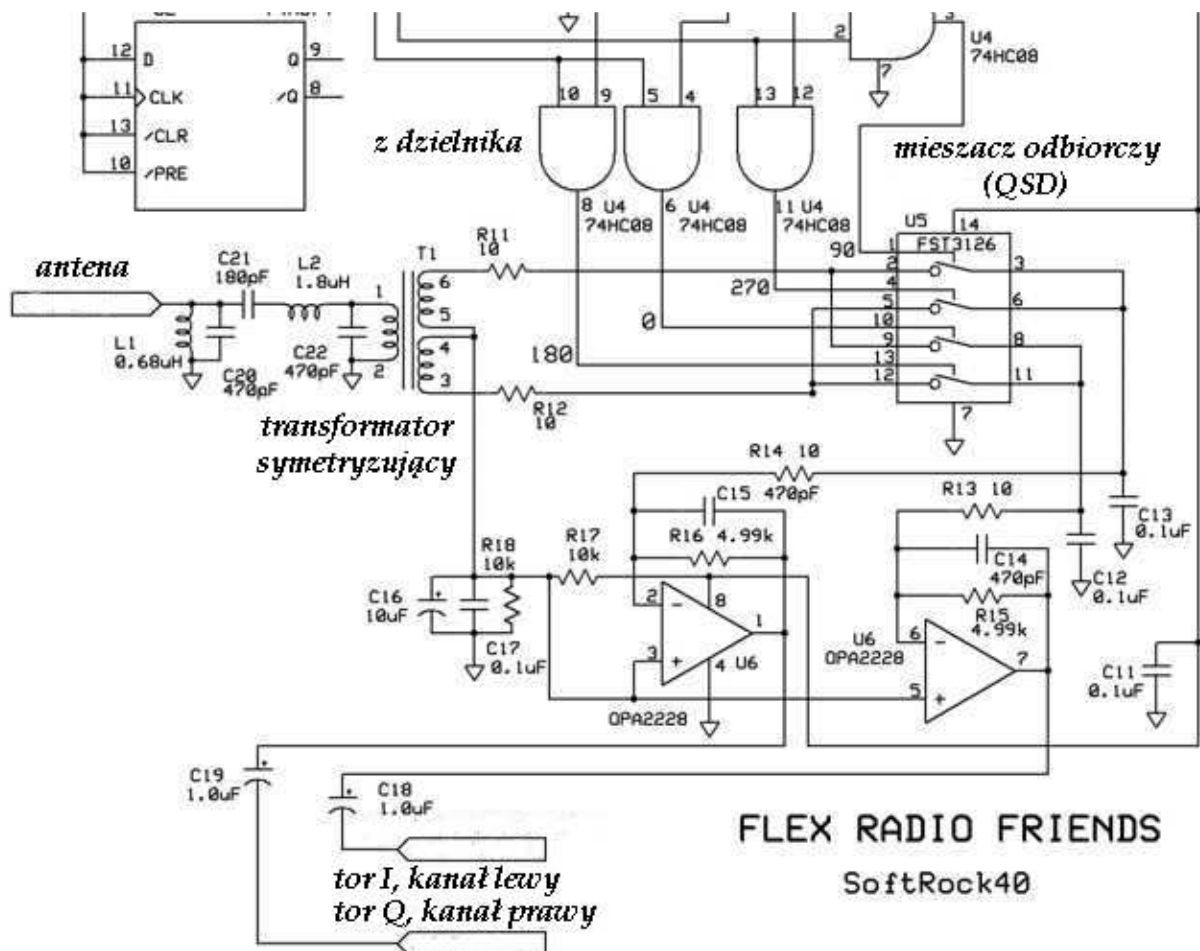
12 D
11 CLK
13 /CLR
10 /PRE
Q 9
/Q 8

2
3
U4
74HC08
7

10 9
5 4
13 12

z dzielnika

mieszacz odbiorczy
(QSD)

8 U4
74HC08
6 U4
74HC08
11 U4
74HC08

U5
14
90
1 FST3126
2 3
270
4
5 6
0
10
9 8
180
13
12 11
7

antena

C21
180pF
L2
1.8uH
T1
1
6
5
4
2
3
R11
10
L1
0.68uH
C20
470pF
C22
470pF
R12
10

transformator
symetryzujący

R14 10
C15 470pF
R13 10
C13
0.1uF
R16 4.99k
C14
470pF
C12
0.1uF
R17
10k
R18
10k
C16
10uF
C17
0.1uF
2
8
1
3
4 U6
OPA2228
R15
4.99k
U6
OPA2228
6
7
5
C11
0.1uF

C19
1.0uF
C18
1.0uF

FLEX RADIO FRIENDS

SoftRock40

tor I, kanał lewy
tor Q, kanał prawy